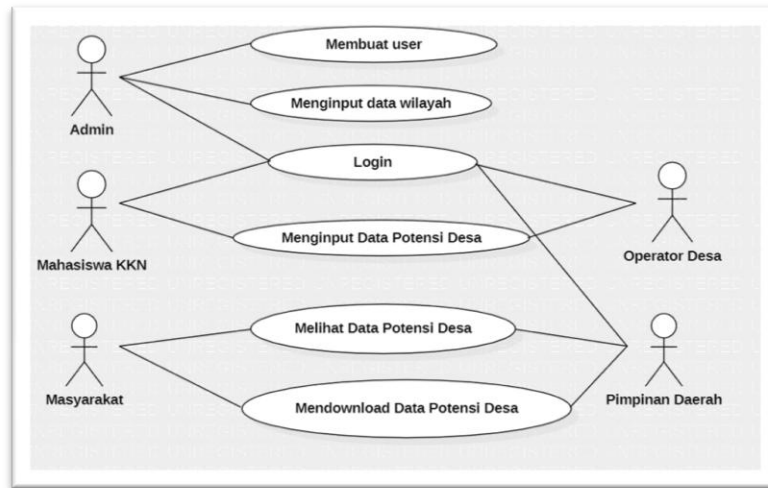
Admin
Membuat user
Menginput data wilayah
Login
Mahasiswa KKN
Menginput Data Potensi Desa
Operator Desa
Masyarakat
Melihat Data Potensi Desa
Mendownload Data Potensi Desa
Pimpinan Daerah
UNREGISTERED UNREGISTERED UNREGISTERED